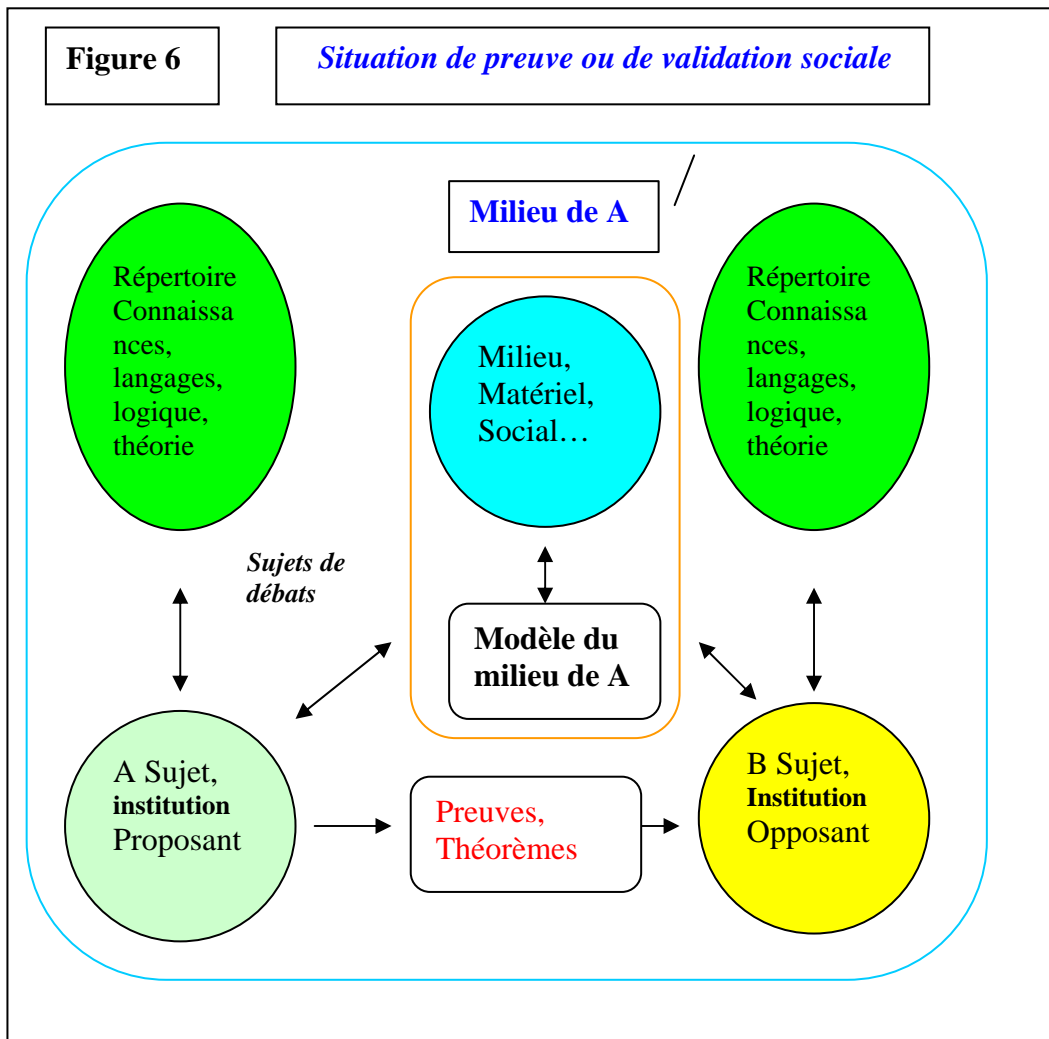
Figure 6

Situation de preuve ou de validation sociale

Milieu de A

Répertoire Connaissances, langages, logique, théorie

Milieu, Matériel, Social…

Répertoire Connaissances, langages, logique, théorie

Sujets de débats

Modèle du milieu de A

A Sujet, institution Proposant

Preuves, Théorèmes

B Sujet, Institution Opposant